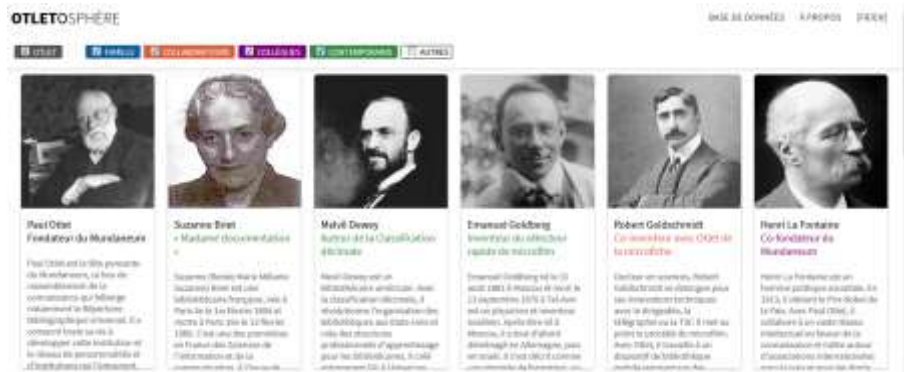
OTLETOSPHÈRE

BASE DE DONNÉES   À PROPOS   [FR/EN]

OTLET   FAMILLE   COLLABORATEURS   COLLÈGUES   CONTEMPORAINS   AUTRES

Paul Otlet
Fondateur du Mundaneum

Paul Otlet est la tête pensante du Mundaneum, la lieu de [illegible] de la connaissance qui héberge notamment le Répertoire bibliographique universel. Il a consacré toute sa vie à développer cette institution et le réseau de personnalités et d'institutions qui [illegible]

Suzanne Briet
« Madame documentation »

Suzanne (Renée Marie Mélanie Suzanne) Briet est une bibliothécaire française, née à Paris le 1er février 1894 et morte à Paris le 12 février 1989. C'est une des premières en France des Sciences de l'information et de la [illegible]

Melvil Dewey
Auteur de la Classification décimale

Melvil Dewey est un bibliothécaire américain. Avec la classification décimale, il révolutionne l'organisation des bibliothèques aux États-Unis et crée des structures professionnelles d'apprentissage pour les bibliothécaires. Il a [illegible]

Emanuel Goldberg
Inventeur du sélecteur rapide de microfilm

Emanuel Goldberg est né le 31 août 1881 à Moscou et mort le 13 septembre 1970 à Tel Aviv est un physicien et inventeur israélien. Après être né à Moscou, il a tout d'abord déménagé en Allemagne, puis en Israël. Il s'est illustré comme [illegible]

Robert Goldschmidt
Co-inventeur avec Otlet de la microfiche

Docteur en sciences, Robert Goldschmidt se distingue pour ses innovations techniques avec le dirigeable, la télégraphie ou la TSF. Il met au point le procédé du microfilm. Avec Otlet, il travaille à un dispositif de bibliothèque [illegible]

Henri La Fontaine
Co-fondateur du Mundaneum

Henri La Fontaine est un homme politique socialiste. En 1913, il obtient le Prix Nobel de la Paix. Avec Paul Otlet, il collabore à un vaste réseau intellectuel en faveur de la connaissance et milite autour d'associations internationales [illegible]